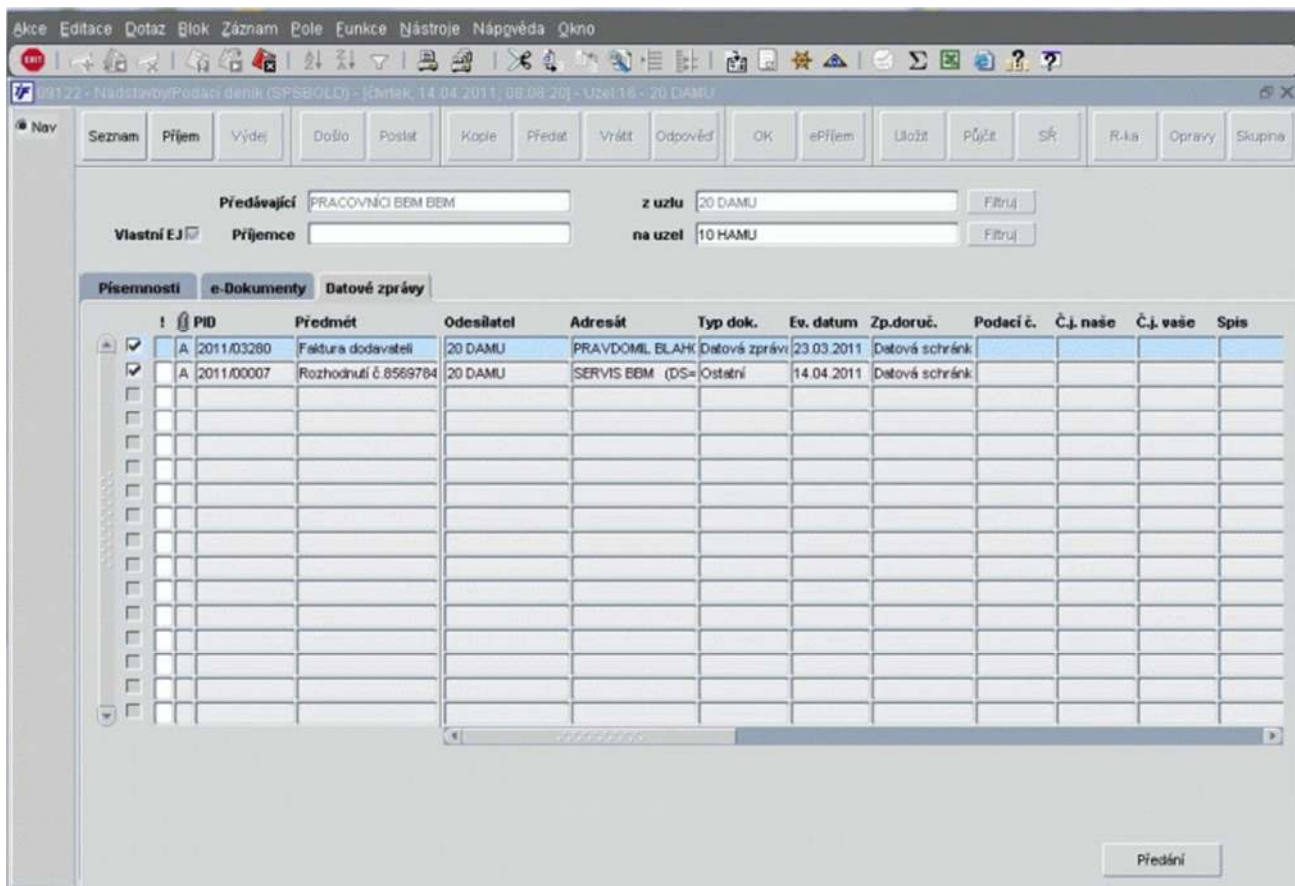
Akce Editace Dotaz Blok Záznam Pole Funkce Nástroje Nápověda Okno

EXIT

99122 - Nadstavby/Podací deník (SPSBOLD) - [čtvrtek, 14.04.2011, 08:08:20] - Uzel:16 - 20 DAMU

Nav

Seznam Příjem Výdej Došlo Poslat Kopie Předat Vrátit Odpověď OK ePříjem Uložit Půjčit SŘ R-ka Opravy Skupina

Předávající PRACOVNÍCI BBM BBM

z uzlu 20 DAMU Filtruj

Vlastní EJ Příjemce

na uzel 10 HAMU Filtruj

Písemnosti e-Dokumenty Datové zprávy

| | ! | | PID | Předmět | Odesílatel | Adresát | Typ dok. | Ev. datum | Zp.doruč. | Podací č. | Č.j. naše | Č.j. vaše | Spis |
|---|---|---|---|---|---|---|---|---|---|---|---|---|---|
| ☑ | | A | 2011/03280 | Faktura dodavateli | 20 DAMU | PRAVDOMIL BLAH( | Datová zpráv | 23.03.2011 | Datová schránk | | | | |
| ☑ | | A | 2011/00007 | Rozhodnutí č.8569784 | 20 DAMU | SERVIS BBM (DS= | Ostatní | 14.04.2011 | Datová schránk | | | | |

Předání